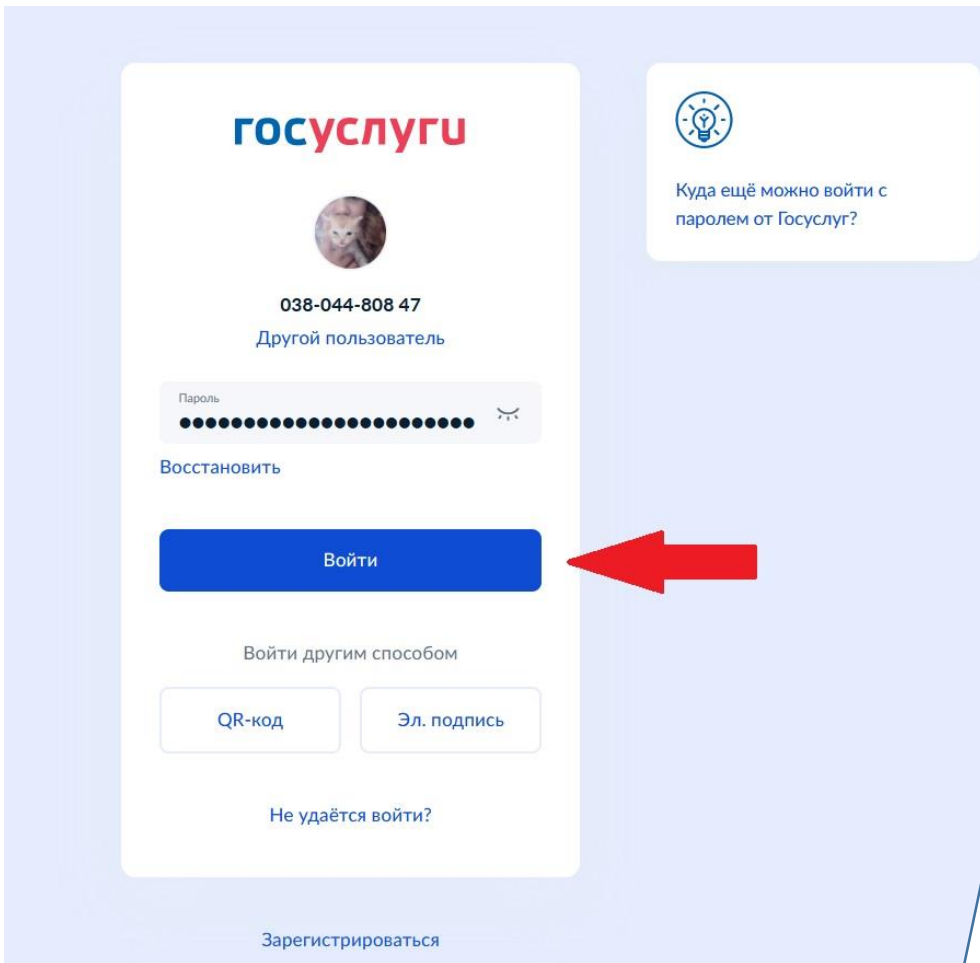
госуслуги

038-044-808 47
Другой пользователь

Пароль
••••••••••••••••••••••

Восстановить

Войти

Войти другим способом

QR-код

Эл. подпись

Не удаётся войти?

Зарегистрироваться

Куда ещё можно войти с паролем от Госуслуг?